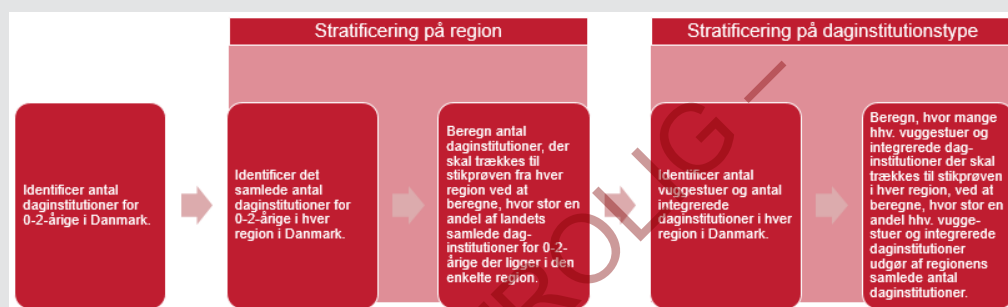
Stratificering på region

Stratificering på daginstitutionstype

Identificer antal daginstitutioner for 0-2-årige i Danmark.

Identificer det samlede antal daginstitutioner for 0-2-årige i hver region i Danmark.

Beregn antal daginstitutioner, der skal trækkes til stikprøven fra hver region ved at beregne, hvor stor en andel af landets samlede daginstitutioner for 0-2-årige der ligger i den enkelte region.

Identificer antal vuggestuer og antal integrerede daginstitutioner i hver region i Danmark.

Beregn, hvor mange hhv. vuggestuer og integrerede daginstitutioner der skal trækkes til stikprøven i hver region, ved at beregne, hvor stor en andel hhv. vuggestuer og integrerede daginstitutioner udgør af regionens samlede antal daginstitutioner.

FORTROLIG